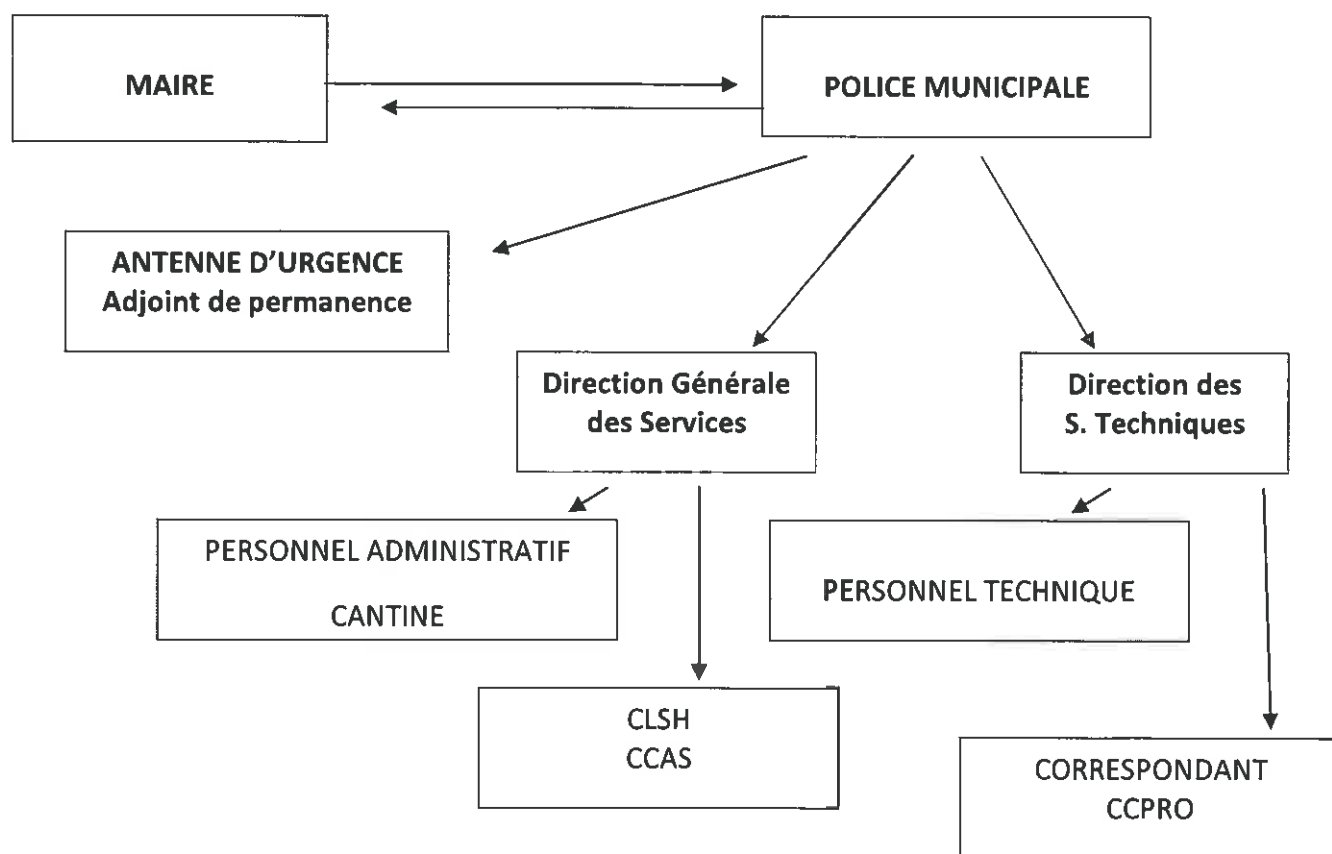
MAIRE

POLICE MUNICIPALE

ANTENNE D'URGENCE
Adjoint de permanence

Direction Générale des Services

Direction des S. Techniques

PERSONNEL ADMINISTRATIF

CANTINE

PERSONNEL TECHNIQUE

CLSH
CCAS

CORRESPONDANT
CCPRO